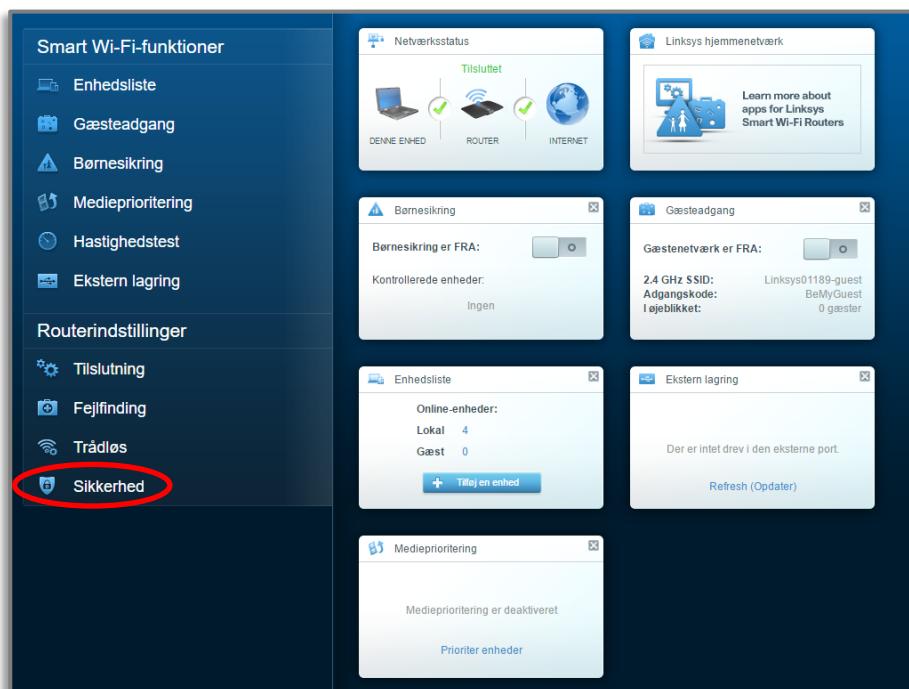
Smart Wi-Fi-funktioner

Enhedsliste

Gæsteadgang

Børnesikring

Medieprioritering

Hastighedstest

Ekstern lagring

Routerindstillinger

Tilslutning

Fejlfinding

Trådløs

Sikkerhed

Netværksstatus

Tilsluttet

DENNE ENHED

ROUTER

INTERNET

Linksys hjemmenetværk

Learn more about apps for Linksys Smart Wi-Fi Routers

Børnesikring

Børnesikring er FRA:

Kontrollerede enheder:

Ingen

Gæsteadgang

Gæstenetværk er FRA:

2.4 GHz SSID: Linksys01189-guest
Adgangskode: BeMyGuest
I øjeblikket: 0 gæster

Enhedsliste

Online-enheder:

Lokal 4

Gæst 0

Tilføj en enhed

Ekstern lagring

Der er intet drev i den eksterne port.

Refresh (Opdater)

Medieprioritering

Medieprioritering er deaktiveret

Prioriter enheder